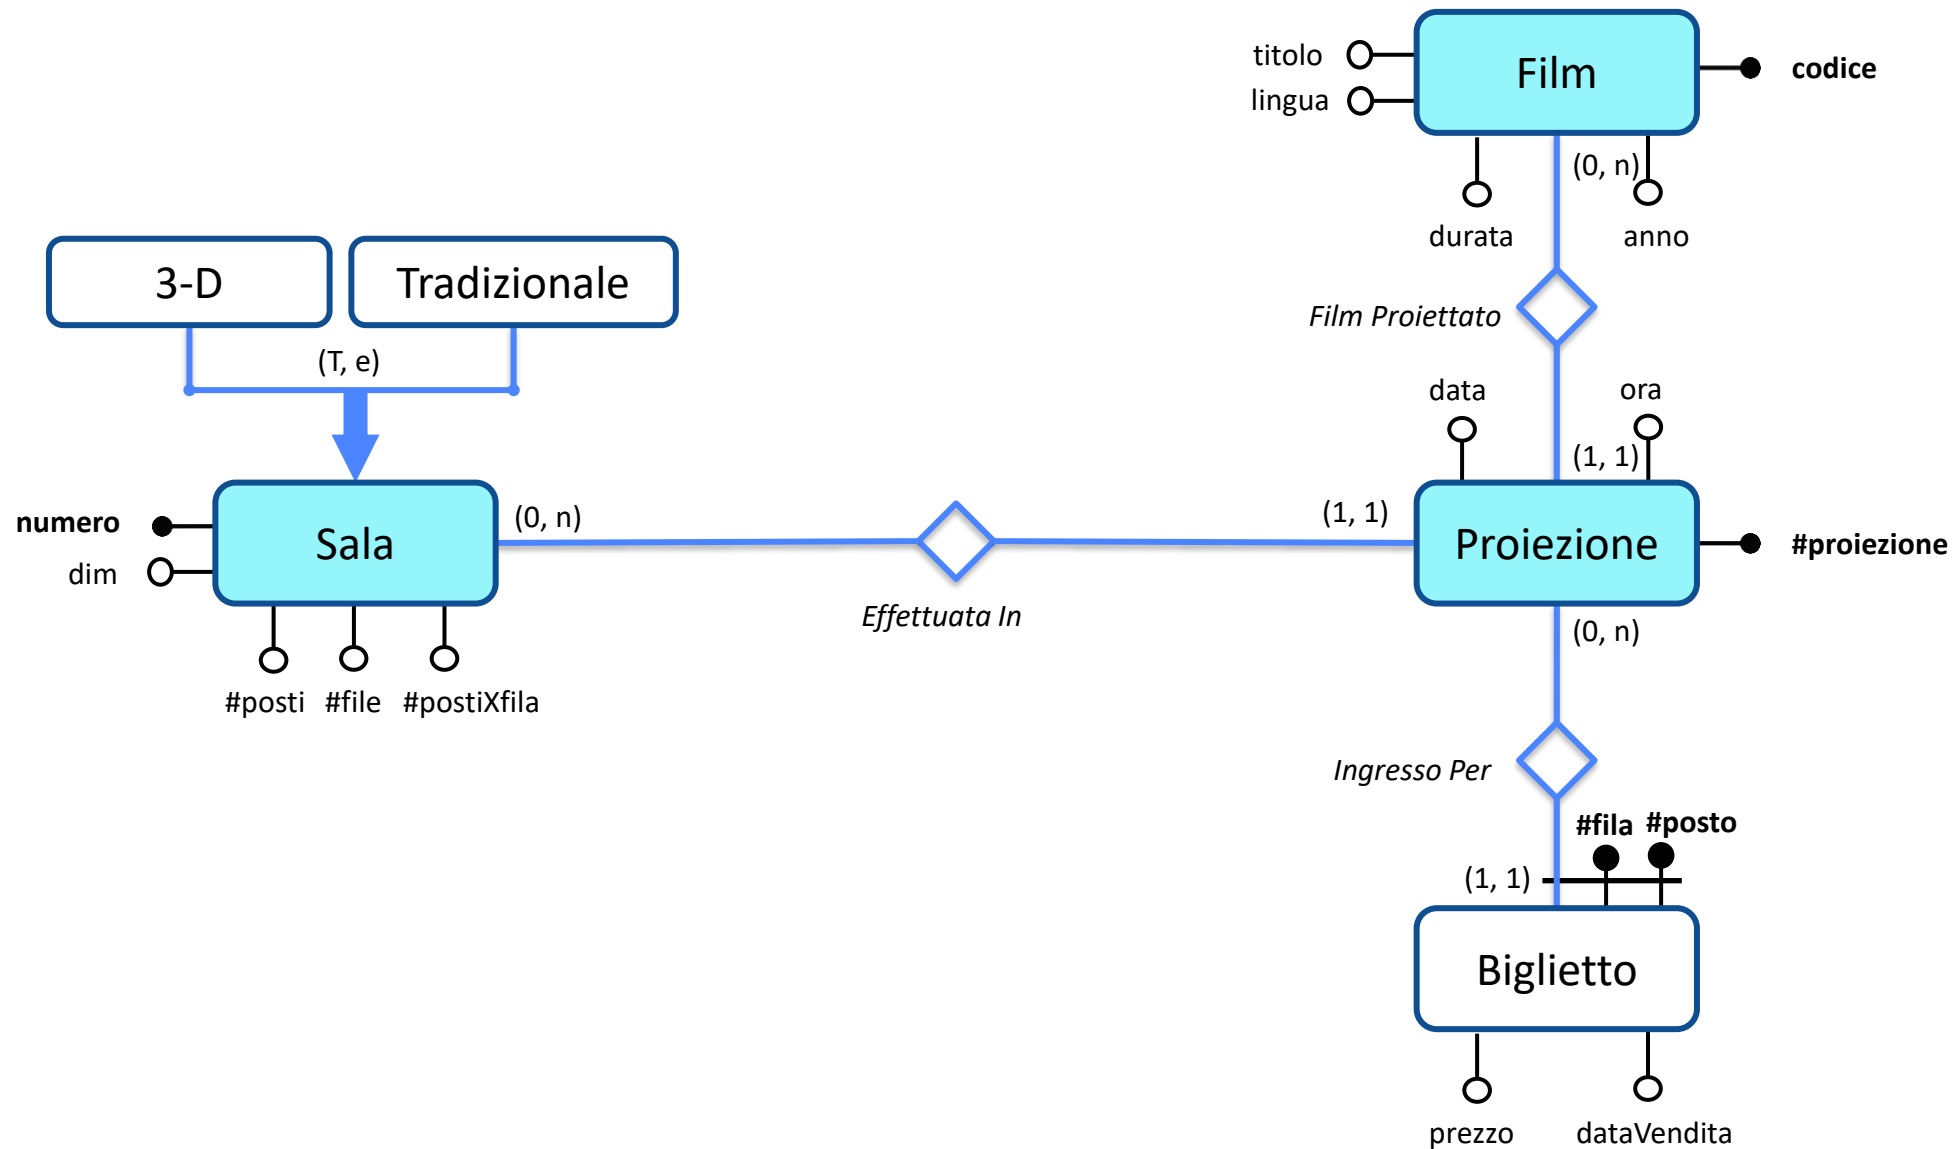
titolo
lingua
Film
codice
(0, n)
durata
anno
3-D
Tradizionale
(T, e)
Film Proiettato
data
ora
(1, 1)
numero
dim
Sala
(0, n)
(1, 1)
Proiezione
#proiezione
Effettuata In
(0, n)
#posti
#file
#postiXfila
Ingresso Per
#fila
#posto
(1, 1)
Biglietto
prezzo
dataVendita